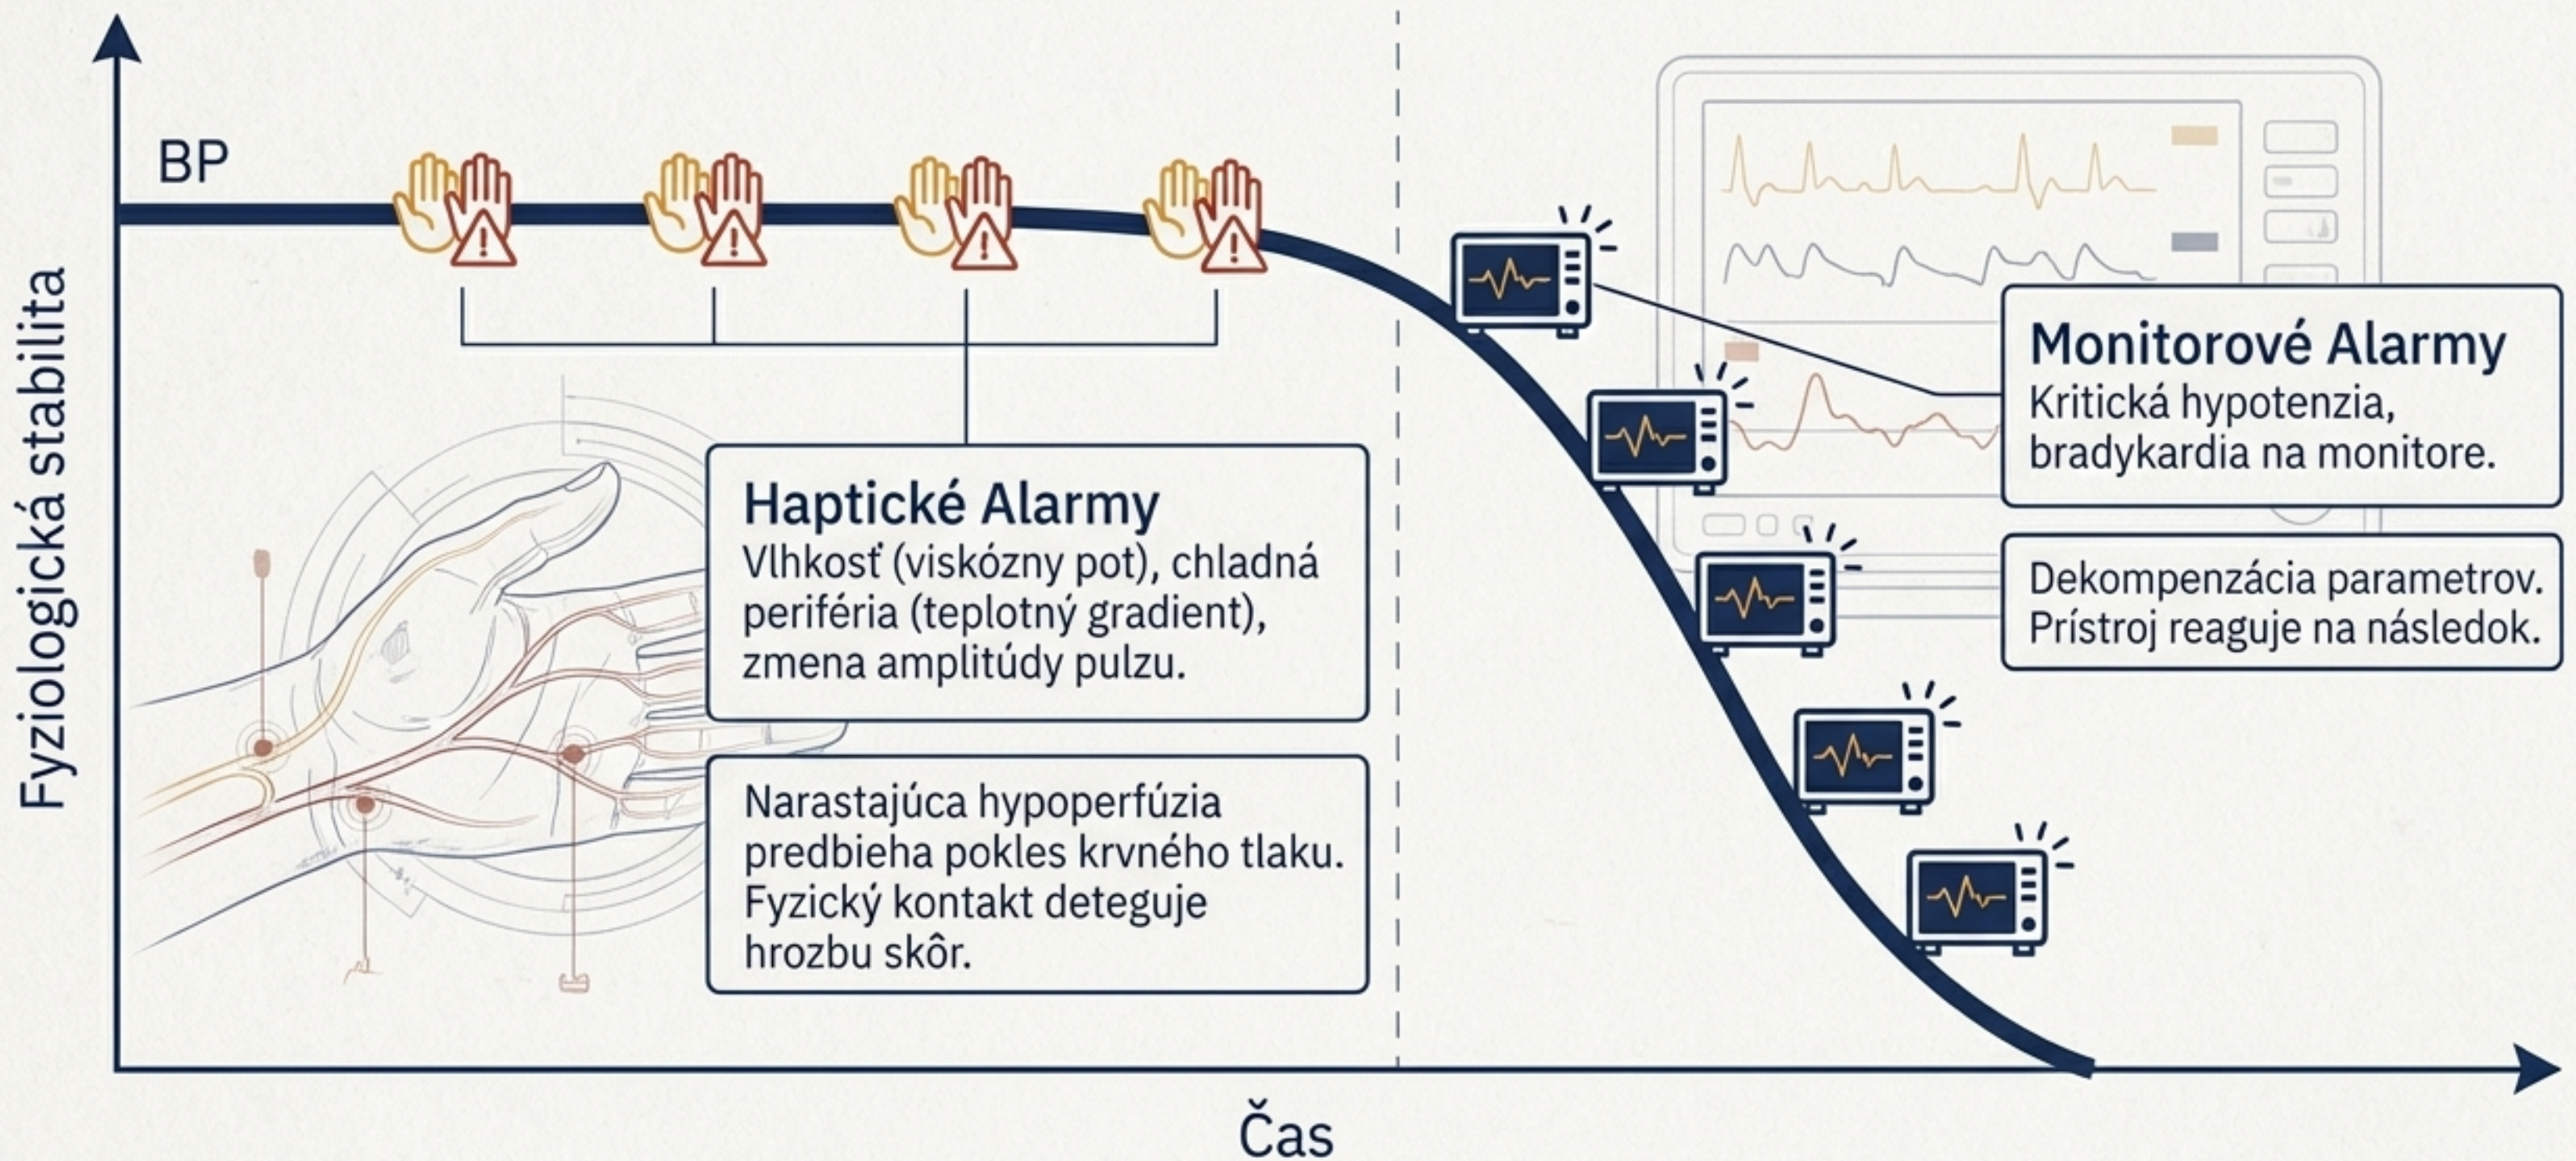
Fyziologická stabilita

BP

Haptické Alarmy
Vlhkosť (viskózny pot), chladná periféria (teplotný gradient), zmena amplitúdy pulzu.

Narastajúca hypoperfúzia predbieha pokles krvného tlaku. Fyzický kontakt deteguje hrozbu skôr.

Monitorové Alarmy
Kritická hypotenzia, bradykardia na monitore.

Dekompenzácia parametrov. Prístroj reaguje na následok.

Čas